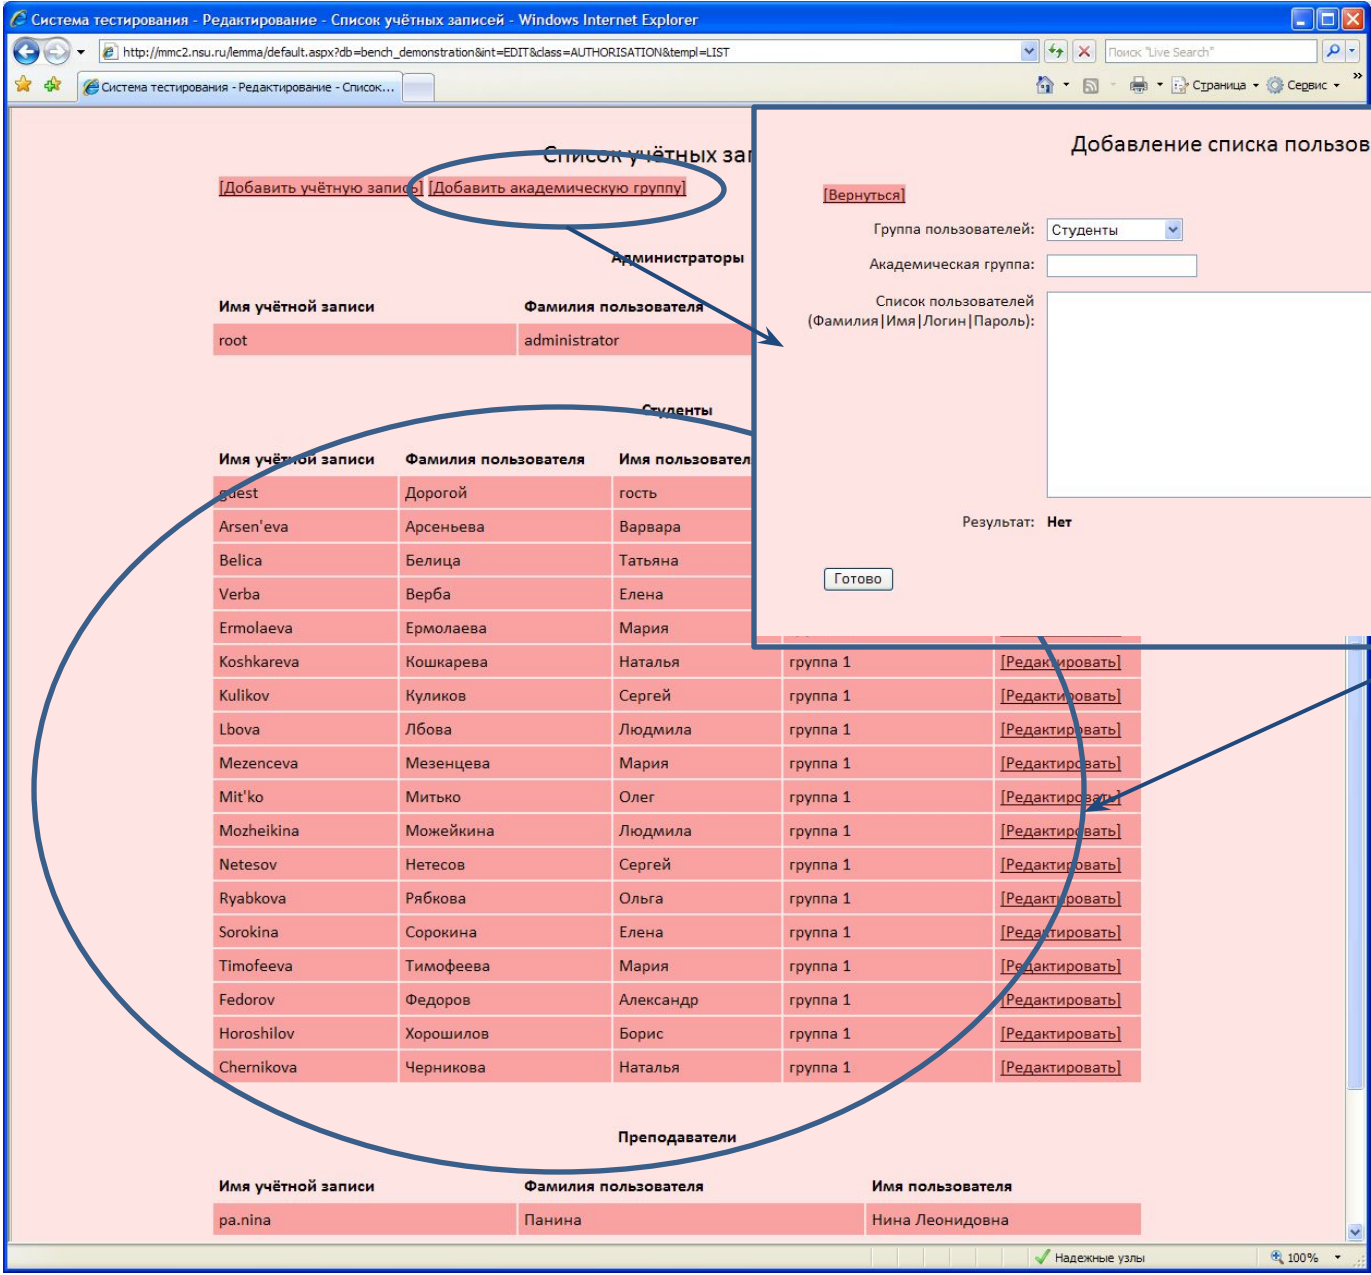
Система тестирования - Редактирование - Список учётных записей - Windows Internet Explorer

http://mmc2.nsu.ru/lemma/default.aspx?db=bench_demonstration&int=EDIT&class=AUTHORISATION&templ=LIST

Поиск "Live Search"

Система тестирования - Редактирование - Список...

Страница Сервис

Список учётных за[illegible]

[Добавить учётную запись] [Добавить академическую группу]

Администраторы

| Имя учётной записи | Фамилия пользователя |
|---|---|
| root | administrator |

Студенты

| Имя учётной записи | Фамилия пользователя | Имя пользовател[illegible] | | |
|---|---|---|---|---|
| guest | Дорогой | гость | | |
| Arsen'eva | Арсеньева | Варвара | | |
| Belica | Белица | Татьяна | | |
| Verba | Верба | Елена | | |
| Ermolaeva | Ермолаева | Мария | | |
| Koshkareva | Кошкарева | Наталья | группа 1 | [Редактировать] |
| Kulikov | Куликов | Сергей | группа 1 | [Редактировать] |
| Lbova | Лбова | Людмила | группа 1 | [Редактировать] |
| Mezenceva | Мезенцева | Мария | группа 1 | [Редактировать] |
| Mit'ko | Митько | Олег | группа 1 | [Редактировать] |
| Mozheikina | Можейкина | Людмила | группа 1 | [Редактировать] |
| Netesov | Нетесов | Сергей | группа 1 | [Редактировать] |
| Ryabkova | Рябкова | Ольга | группа 1 | [Редактировать] |
| Sorokina | Сорокина | Елена | группа 1 | [Редактировать] |
| Timofeeva | Тимофеева | Мария | группа 1 | [Редактировать] |
| Fedorov | Федоров | Александр | группа 1 | [Редактировать] |
| Horoshilov | Хорошилов | Борис | группа 1 | [Редактировать] |
| Chernikova | Черникова | Наталья | группа 1 | [Редактировать] |

Преподаватели

| Имя учётной записи | Фамилия пользователя | Имя пользователя |
|---|---|---|
| pa.nina | Панина | Нина Леонидовна |

Добавление списка пользов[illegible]

[Вернуться]

Группа пользователей: Студенты

Академическая группа:

Список пользователей (Фамилия|Имя|Логин|Пароль):

Результат: Нет

Готово

Надежные узлы 100%